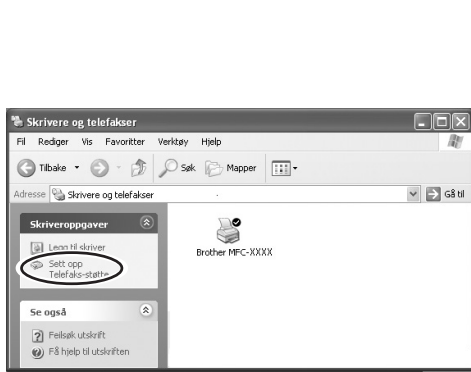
Skrivere og telefakser

Fil Rediger Vis Favoritter Verktøy Hjelp

Tilbake Søk Mapper

Adresse Skrivere og telefakser Gå til

Skriveroppgaver

Legg til skriver

Sett opp Telefaks-støtte

Se også

Feilsøk utskrift

Få hjelp til utskriften

Brother MFC-XXXX